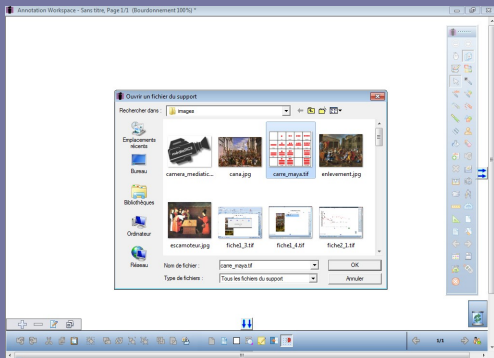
Annotation Workspace - Sans titre, Page 1/1 (Bourdonnement 100%) *

Ouvrir un fichier du support

Rechercher dans : images

Emplacements récents

Bureau

Bibliothèques

Ordinateur

Réseau

camera_mediatic...

cana.jpg

carre_maya.tif

enlevement.jpg

escamoteur.jpg

fiche1_3.tif

fiche1_4.tif

fiche2_1.tif

Nom de fichier : carre_maya.tif

Type de fichiers : Tous les fichiers du support

OK

Annuler

1/1